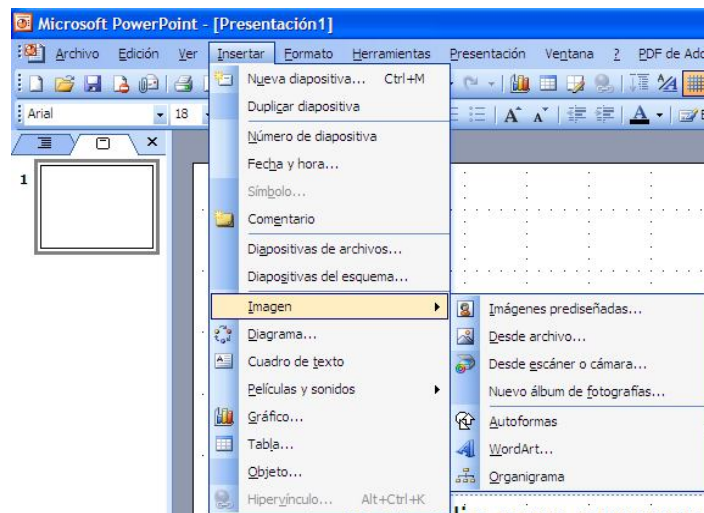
Microsoft PowerPoint - [Presentación1]

Archivo Edición Ver Insertar Formato Herramientas Presentación Ventana ? PDF de Ado

Arial 18

1

Nueva diapositiva... Ctrl+M
Duplicar diapositiva
Número de diapositiva
Fecha y hora...
Símbolo...
Comentario
Diapositivas de archivos...
Diapositivas del esquema...
Imagen
Diagrama...
Cuadro de texto
Películas y sonidos
Gráfico...
Tabla...
Objeto...
Hipervínculo... Alt+Ctrl+K

Imágenes prediseñadas...
Desde archivo...
Desde escáner o cámara...
Nuevo álbum de fotografías...
Autoformas
WordArt...
Organigrama